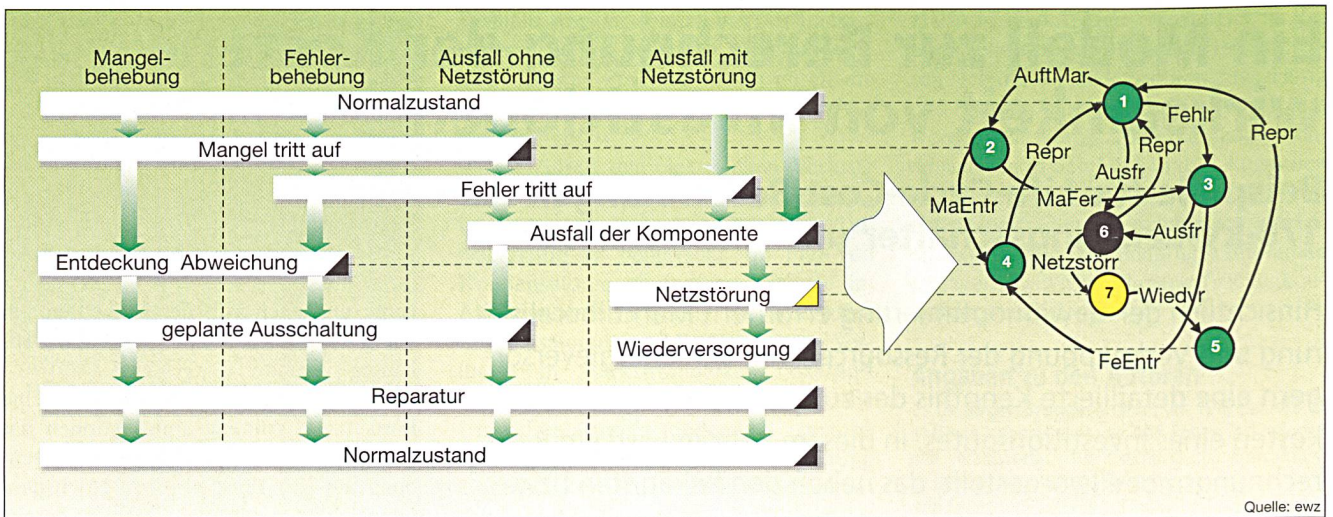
Mangelbehebung

Fehlerbehebung

Ausfall ohne Netzstörung

Ausfall mit Netzstörung

Normalzustand

Mangel tritt auf

Fehler tritt auf

Ausfall der Komponente

Entdeckung Abweichung

Netzstörung

geplante Ausschaltung

Wiederversorgung

Reparatur

Normalzustand

AuftMar

1

Fehlr

Repr

2

Repr

Repr

Ausfr

3

MaFer

MaEntr

6

Ausfr

4

Netzstörr

7

Wiedvr

5

FeEntr

Quelle: ewz